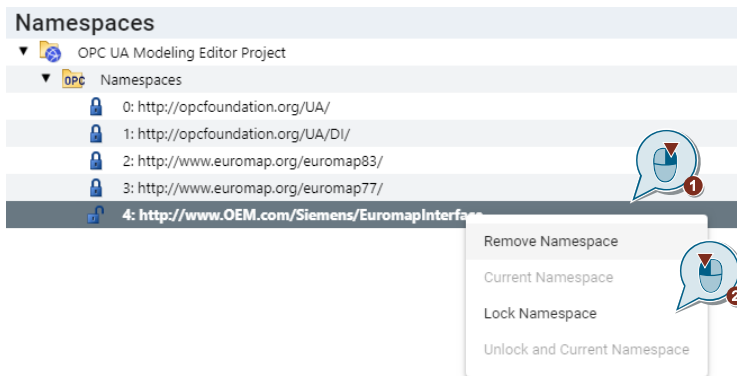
Namespaces

OPC UA Modeling Editor Project

OPC Namespaces

0: http://opcfoundation.org/UA/

1: http://opcfoundation.org/UA/DI/

2: http://www.euromap.org/euromap83/

3: http://www.euromap.org/euromap77/

4: http://www.OEM.com/Siemens/EuromapInterfa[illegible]

1

Remove Namespace

Current Namespace

Lock Namespace

Unlock and Current Namespace

2